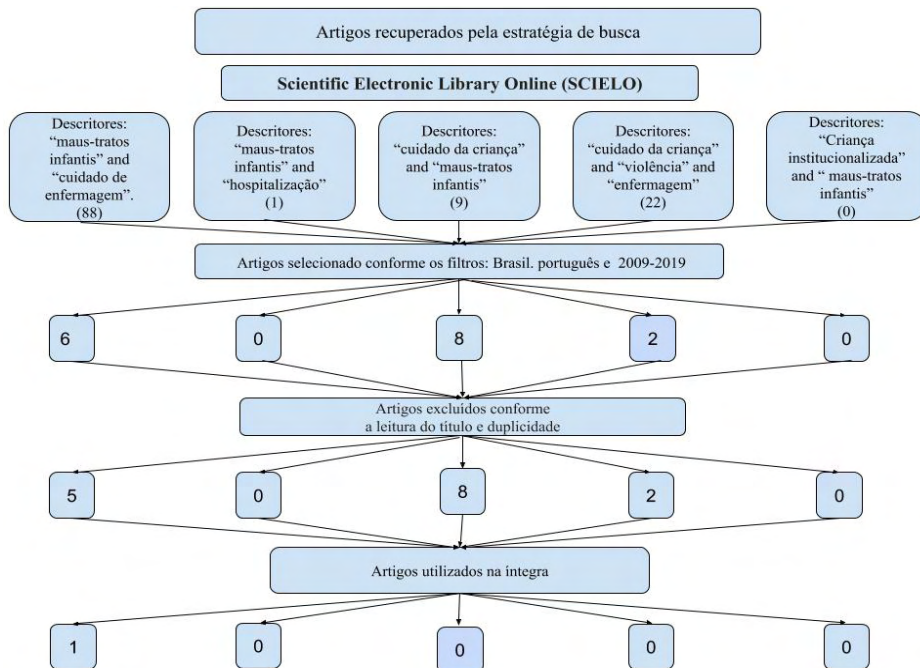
Artigos recuperados pela estratégia de busca

Scientific Electronic Library Online (SCIELO)

Descritores: "maus-tratos infantis" and "cuidado de enfermagem". (88)

Descritores: "maus-tratos infantis" and "hospitalização" (1)

Descritores: "cuidado da criança" and "maus-tratos infantis" (9)

Descritores: "cuidado da criança" and "violência" and "enfermagem" (22)

Descritores: "Criança institucionalizada" and " maus-tratos infantis" (0)

Artigos selecionado conforme os filtros: Brasil. português e 2009-2019

6

0

8

2

0

Artigos excluídos conforme a leitura do título e duplicidade

5

0

8

2

0

Artigos utilizados na íntegra

1

0

0

0

0